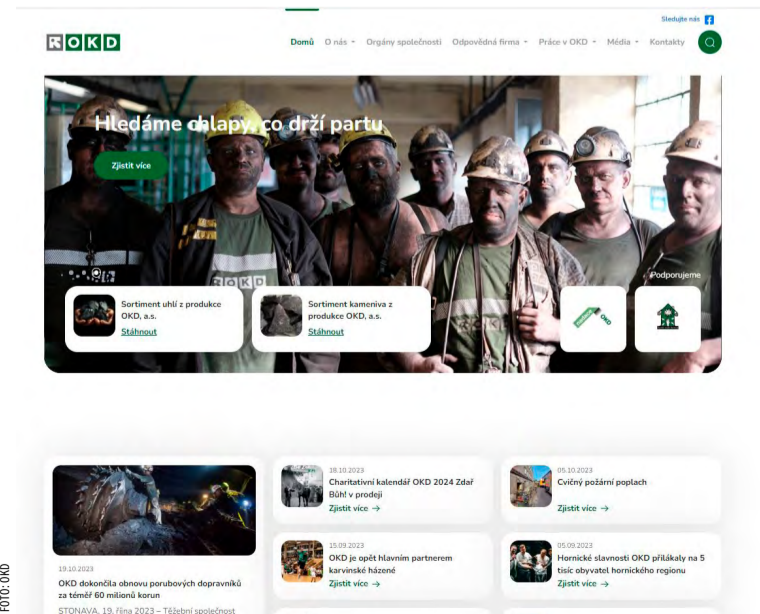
Sledujte nás

OKD

Domů O nás Orgány společnosti Odpovědná firma Práce v OKD Média Kontakty

Hledáme chlapy, co drží partu

Zjistit více

Podporujeme

Sortiment uhlí z produkce OKD, a.s.
Stáhnout

Sortiment kameniva z produkce OKD, a.s.
Stáhnout

OKD

19.10.2023
OKD dokončila obnovu porubových dopravníků za téměř 60 milionů korun
STONAVA, 19. října 2023 – Těžební společnost

18.10.2023
Charitativní kalendář OKD 2024 Zdař Bůh! v prodeji
Zjistit více →

05.10.2023
Cvičný požární poplach
Zjistit více →

15.09.2023
OKD je opět hlavním partnerem karvinské házené
Zjistit více →

05.09.2023
Hornické slavnosti OKD přilákaly na 5 tisíc obyvatel hornického regionu
Zjistit více →

FOTO: OKD